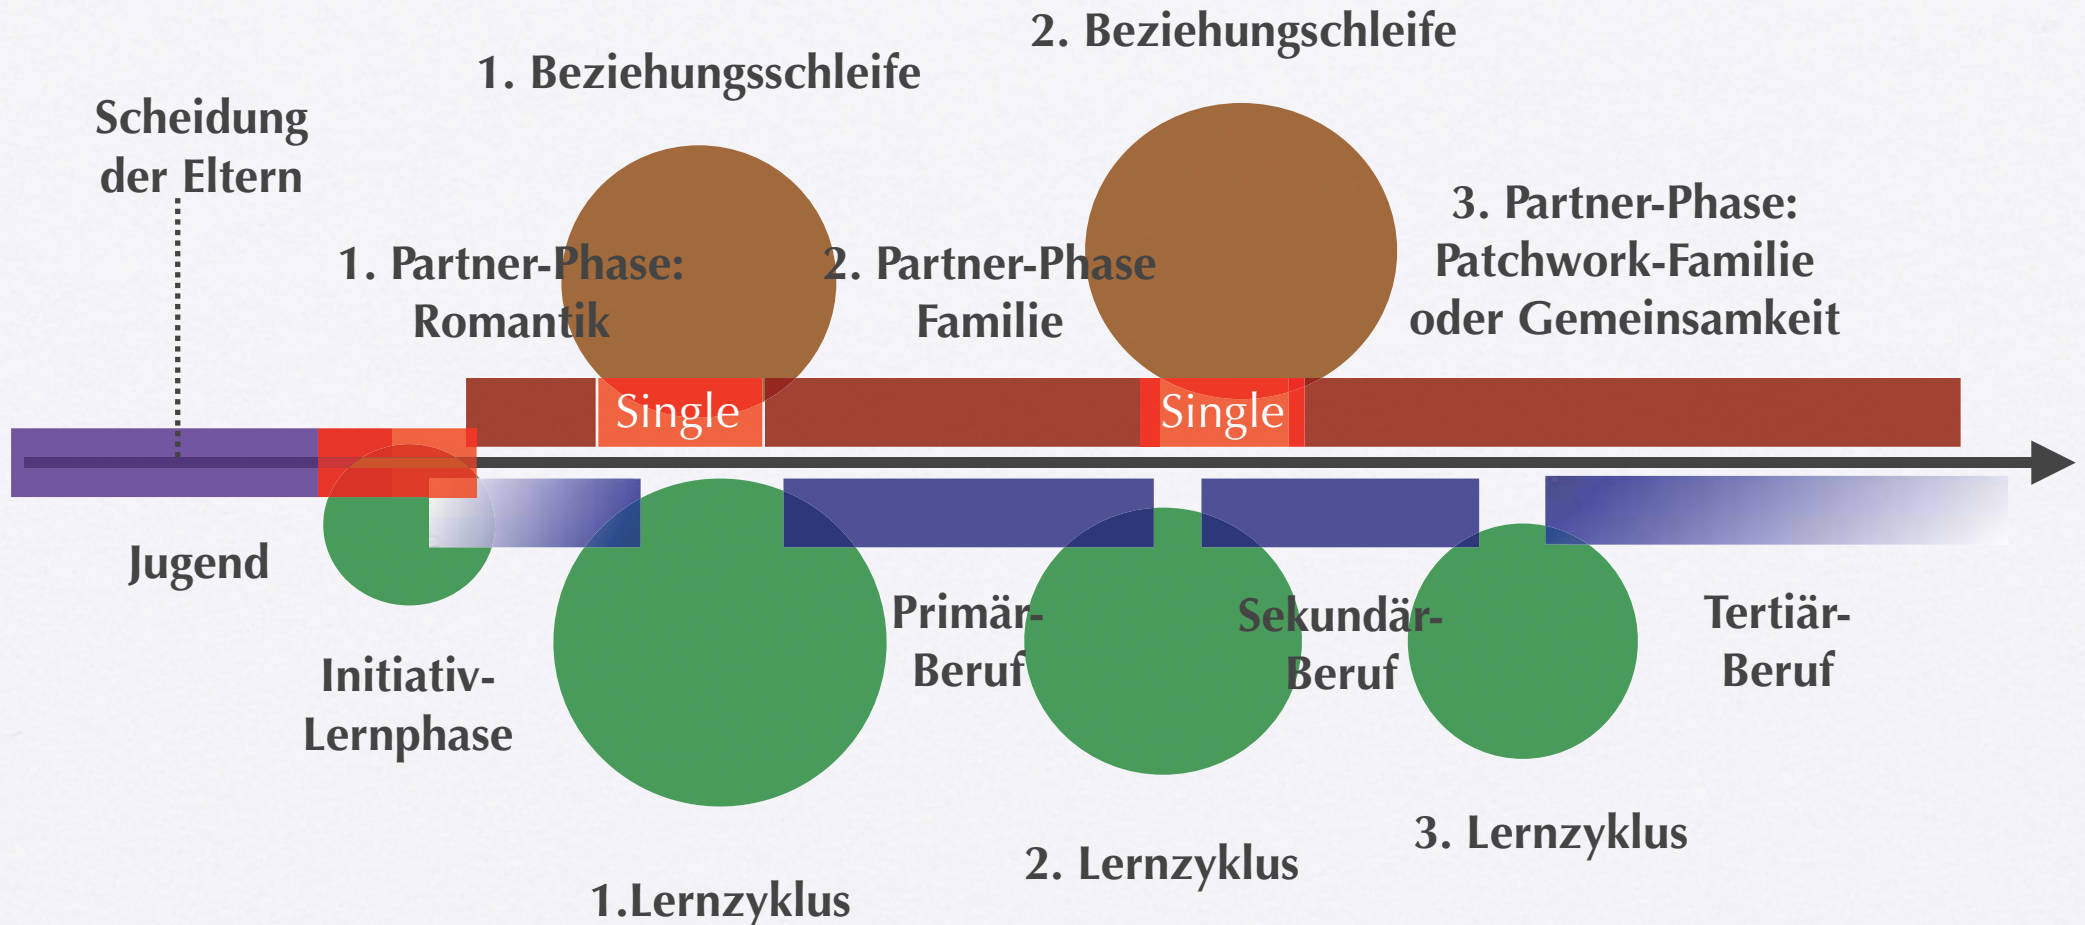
2. Beziehungschleife

1. Beziehungsschleife

Scheidung der Eltern

1. Partner-Phase: Romantik

2. Partner-Phase Familie

3. Partner-Phase: Patchwork-Familie oder Gemeinsamkeit

Single

Single

Jugend

Primär-Beruf

Sekundär-Beruf

Tertiär-Beruf

Initiativ-Lernphase

3. Lernzyklus

2. Lernzyklus

1.Lernzyklus